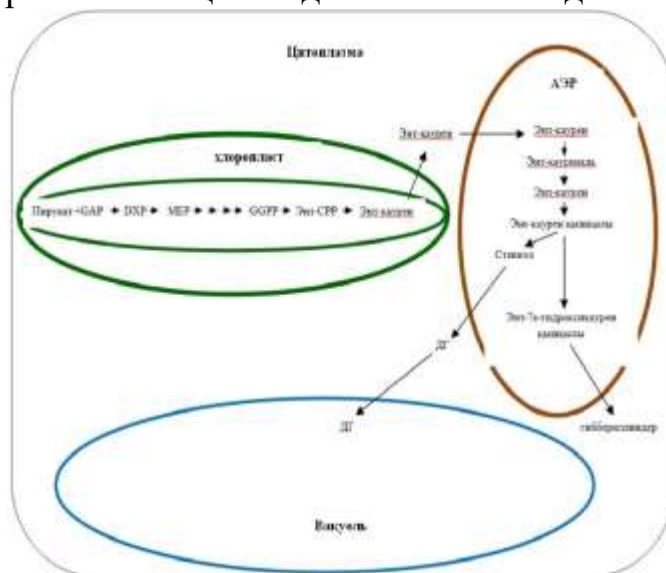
Цитоплазма

АЭР

хлоропласт

Пируват+GAP → DXP → MEP → → → → GGPP → Энт-CPP → Энт-каурен

Энт-каурен

Энт-каурен

Энт-кауренол

Энт-кауренал

Энт-каурен қышқылы

Стевиол

Энт-7α-гидроксикаурен қышқылы

ДГ

ДГ

гиббереллиндер

Вакуоль